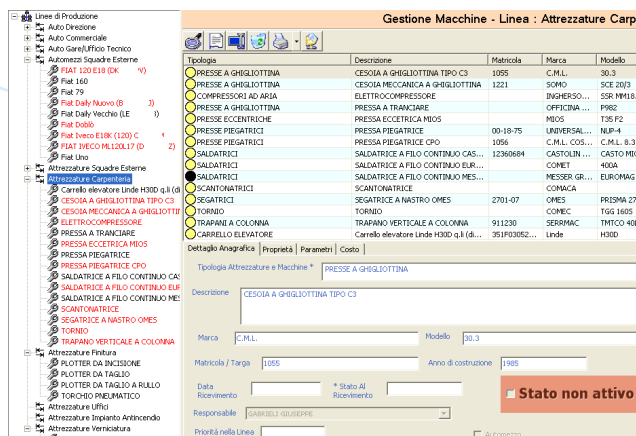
Linee di Produzione
Auto Direzione
Auto Commerciale
Auto Gare/Ufficio Tecnico
Automezzi Squadre Esterne
FIAT 120 E18 (DK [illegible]
FIAT 160
Fiat 79
Fiat Daily Nuovo (B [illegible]
Fiat Daily Vecchio (LE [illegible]
Fiat Doblò
Fiat Iveco E18K (120) C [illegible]
FIAT IVECO ML120L17 (D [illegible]
Fiat Uno
Attrezzature Squadre Esterne
Attrezzature Carpenteria
Carrello elevatore Linde H30D q.li (di
CESOIA A GHIGLIOTTINA TIPO C3
CESOIA MECCANICA A GHIGLIOTTIN
ELETTROCOMPRESSORE
PRESSA A TRANCIARE
PRESSA ECCETRICA MIOS
PRESSA PIEGATRICE
PRESSA PIEGATRICE CPO
SALDATRICE A FILO CONTINUO CAS
SALDATRICE A FILO CONTINUO EUR
SALDATRICE A FILO CONTINUO MES
SCANTONATRICE
SEGATRICE A NASTRO OMES
TORNIO
TRAPANO VERTICALE A COLONNA
Attrezzature Finitura
PLOTTER DA INCISIONE
PLOTTER DA TAGLIO
PLOTTER DA TAGLIO A RULLO
TORCHIO PNEUMATICO
Attrezzature Uffici
Attrezzature Impianto Antincendio
Attrezzature Verniciatura

Gestione Macchine - Linea : Attrezzature Carp

| Tipologia | Descrizione | Matricola | Marca | Modello |
|---|---|---|---|---|
| PRESSE A GHIGLIOTTINA | CESOIA A GHIGLIOTTINA TIPO C3 | 1055 | C.M.L. | 30.3 |
| PRESSE A GHIGLIOTTINA | CESOIA MECCANICA A GHIGLIOTTINA | 1221 | SOMO | SCE 20/3 |
| COMPRESSORI AD ARIA | ELETTROCOMPRESSORE | | INGHERSO... | SSR M11 |
| PRESSE A GHIGLIOTTINA | PRESSA A TRANCIARE | | OFFICINA ... | P982 |
| PRESSE ECCENTRICHE | PRESSA ECCETRICA MIOS | | MIOS | T35 F2 |
| PRESSE PIEGATRICI | PRESSA PIEGATRICE | 00-18-75 | UNIVERSAL... | NUP-4 |
| PRESSE PIEGATRICI | PRESSA PIEGATRICE CPO | 1056 | C.M.L. COS... | C.M.L. 8.3 |
| SALDATRICI | SALDATRICE A FILO CONTINUO CAS... | 12360684 | CASTOLIN ... | CASTO MI |
| SALDATRICI | SALDATRICE A FILO CONTINUO EUR... | | COMET | 400A |
| SALDATRICI | SALDATRICE A FILO CONTINUO MES... | | MESSER GR... | EUROMAG |
| SCANTONATRICI | SCANTONATRICE | | COMACA | |
| SEGATRICI | SEGATRICE A NASTRO OMES | 2701-07 | OMES | PRISMA 27 |
| TORNIO | TORNIO | | COMEC | TGG 1605 |
| TRAPANI A COLONNA | TRAPANO VERTICALE A COLONNA | 911230 | SERRMAC | TMTCO 40 |
| CARRELLO ELEVATORE | Carrello elevatore Linde H30D q.li (di... | 351F03052... | Linde | H30D |

Dettaglio Anagrafica | Proprietà | Parametri | Costo

Tipologia Attrezzature e Macchine * PRESSE A GHIGLIOTTINA
Descrizione CESOIA A GHIGLIOTTINA TIPO C3
Marca C.M.L.
Modello 30.3
Matricola / Targa 1055
Anno di costruzione 1985
Data Ricevimento
* Stato Al Ricevimento
Stato non attivo
Responsabile GABRIELI GIUSEPPE
Priorità nella Linea
Automezzo